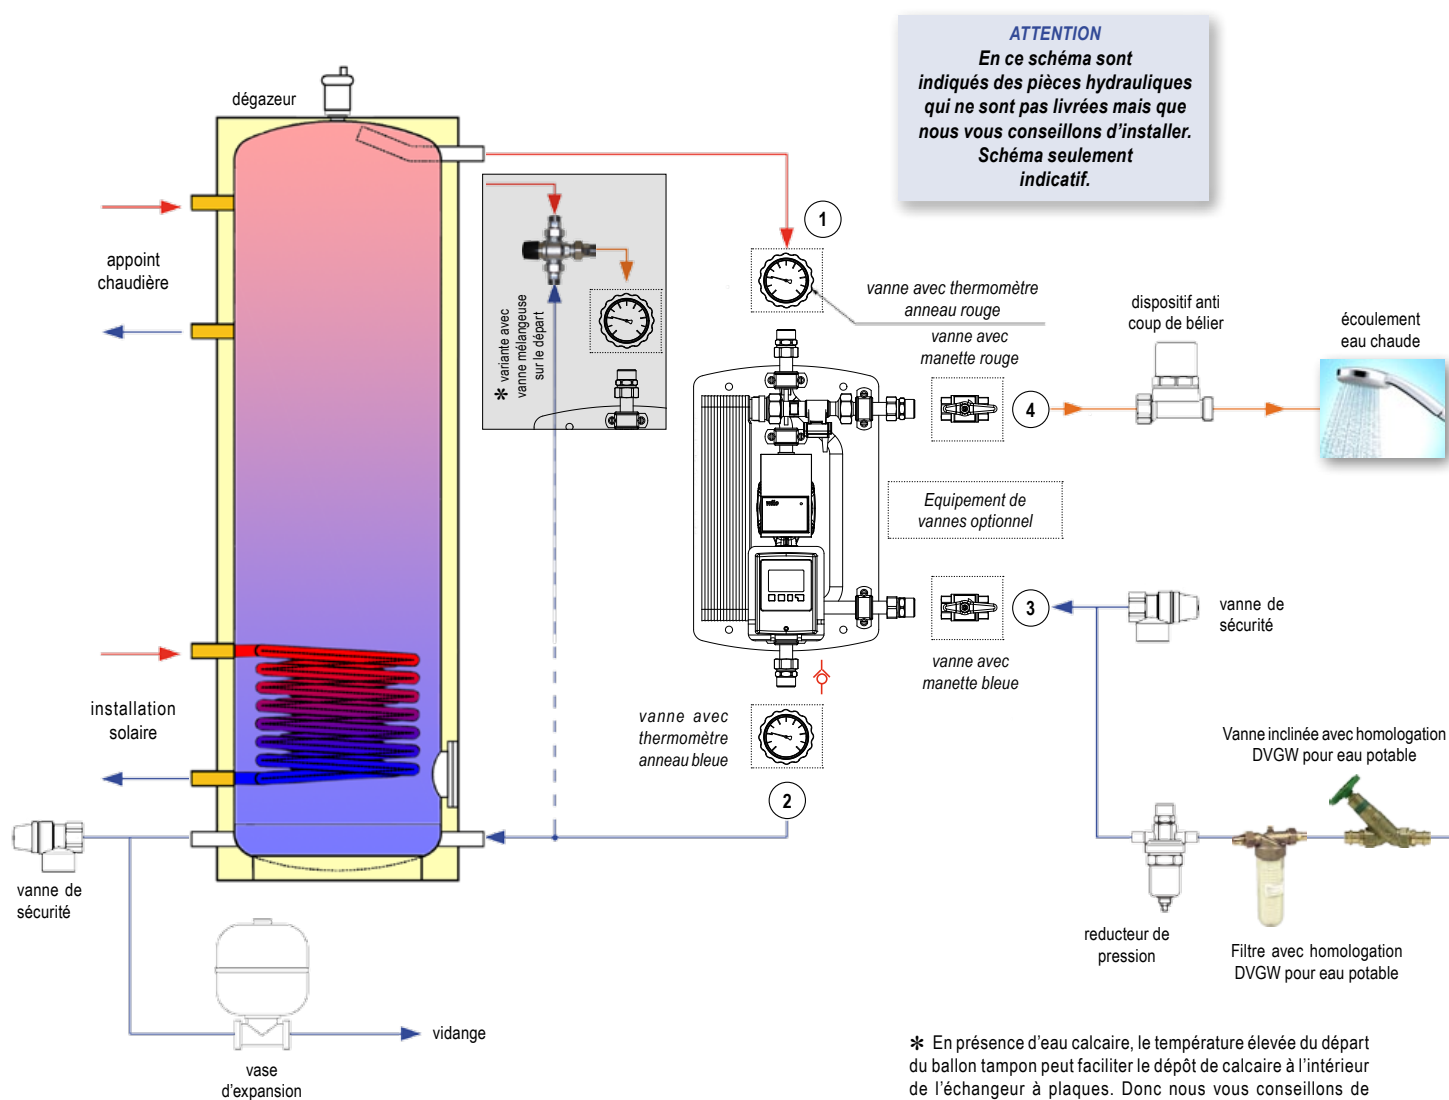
ATTENTION
En ce schéma sont indiqués des pièces hydrauliques qui ne sont pas livrées mais que nous vous conseillons d'installer. Schéma seulement indicatif.

dégazeur

appoint chaudière

installation solaire

vanne de sécurité

vase d'expansion

vidange

✻ variante avec vanne mélangeuse sur le départ

1

vanne avec thermomètre anneau rouge

vanne avec manette rouge

4

dispositif anti coup de bélier

écoulement eau chaude

Equipement de vannes optionnel

3

vanne de sécurité

vanne avec manette bleue

vanne avec thermomètre anneau bleue

2

Vanne inclinée avec homologation DVGW pour eau potable

reducteur de pression

Filtre avec homologation DVGW pour eau potable

✻ En présence d'eau calcaire, le température élevée du départ du ballon tampon peut faciliter le dépôt de calcaire à l'intérieur de l'échangeur à plaques. Donc nous vous conseillons de